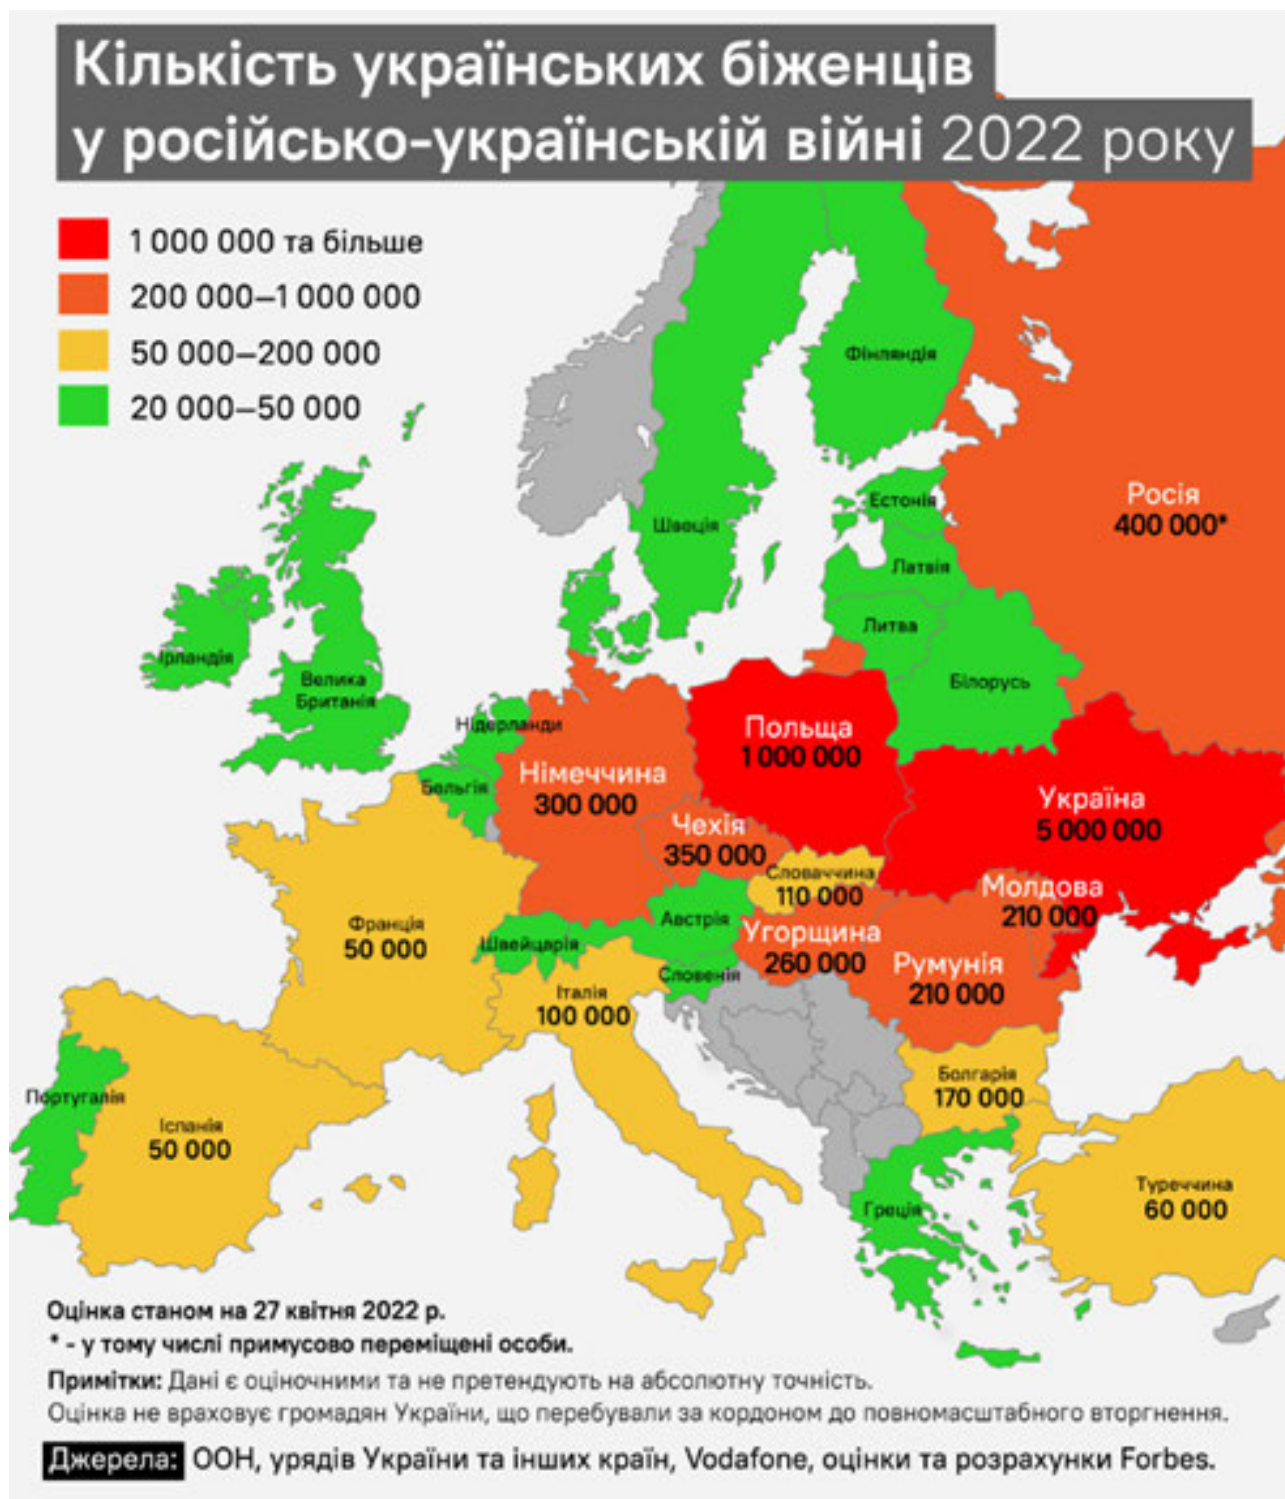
Кількість українських біженців у російсько-українській війні 2022 року

1 000 000 та більше
200 000–1 000 000
50 000–200 000
20 000–50 000

Фінляндія
Швеція
Естонія
Латвія
Литва
Росія 400 000*
Білорусь
Ірландія
Велика Британія
Нідерланди
Бельгія
Німеччина 300 000
Польща 1 000 000
Україна 5 000 000
Чехія 350 000
Словаччина 110 000
Молдова 210 000
Австрія
Швейцарія
Угорщина 260 000
Румунія 210 000
Словенія
Франція 50 000
Італія 100 000
Португалія
Іспанія 50 000
Болгарія 170 000
Туреччина 60 000
Греція

Оцінка станом на 27 квітня 2022 р.
* - у тому числі примусово переміщені особи.
Примітки: Дані є оціночними та не претендують на абсолютну точність.
Оцінка не враховує громадян України, що перебували за кордоном до повномасштабного вторгнення.
Джерела: ООН, урядів України та інших країн, Vodafone, оцінки та розрахунки Forbes.